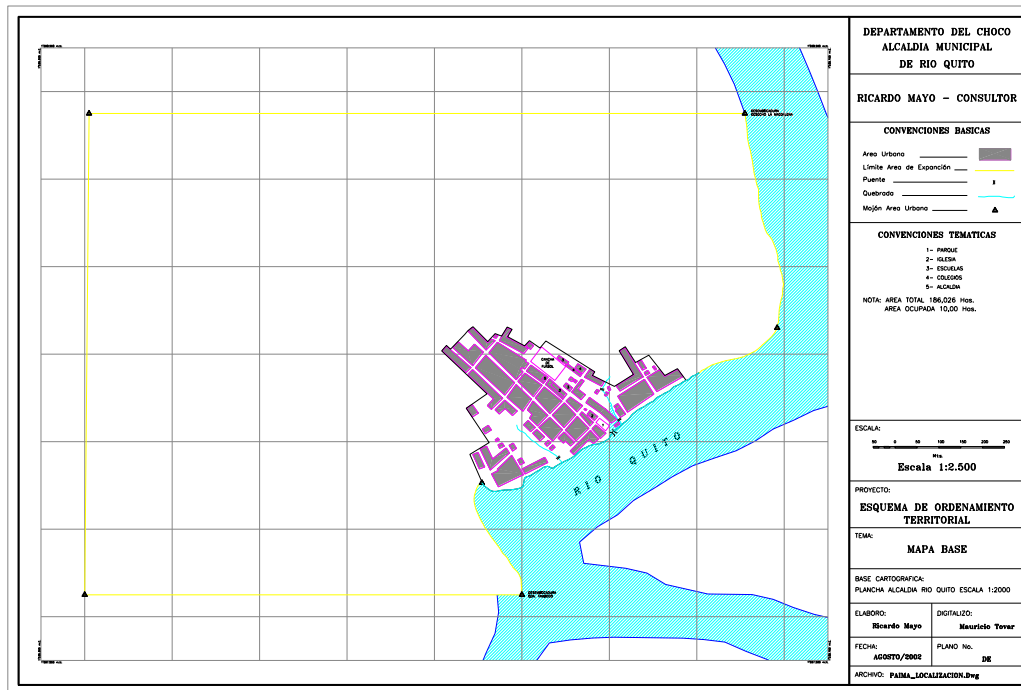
DEPARTAMENTO DEL CHOCO
ALCALDIA MUNICIPAL
DE RIO QUITO

RICARDO MAYO – CONSULTOR

CONVENCIONES BASICAS

Area Urbano
Límite Area de Expanción
Puente
Quebrada
Mojón Area Urbano

CONVENCIONES TEMATICAS

1– PARQUE
2– IGLESIA
3– ESCUELAS
4– COLEGIOS
5– ALCALDIA

NOTA: AREA TOTAL 186,026 Has.
AREA OCUPADA 10,00 Has.

ESCALA:

50 0 50 100 150 200 250

Mts.

Escala 1:2.500

PROYECTO:

ESQUEMA DE ORDENAMIENTO TERRITORIAL

TEMA:

MAPA BASE

BASE CARTOGRAFICA:
PLANCHA ALCALDIA RIO QUITO ESCALA 1:2000

ELABORO:
Ricardo Mayo

DIGITALIZO:
Mauricio Tovar

FECHA:
AGOSTO/2002

PLANO No.
DE

ARCHIVO: PAIMA_LOCALIZACION.Dwg

RIO QUITO

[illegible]